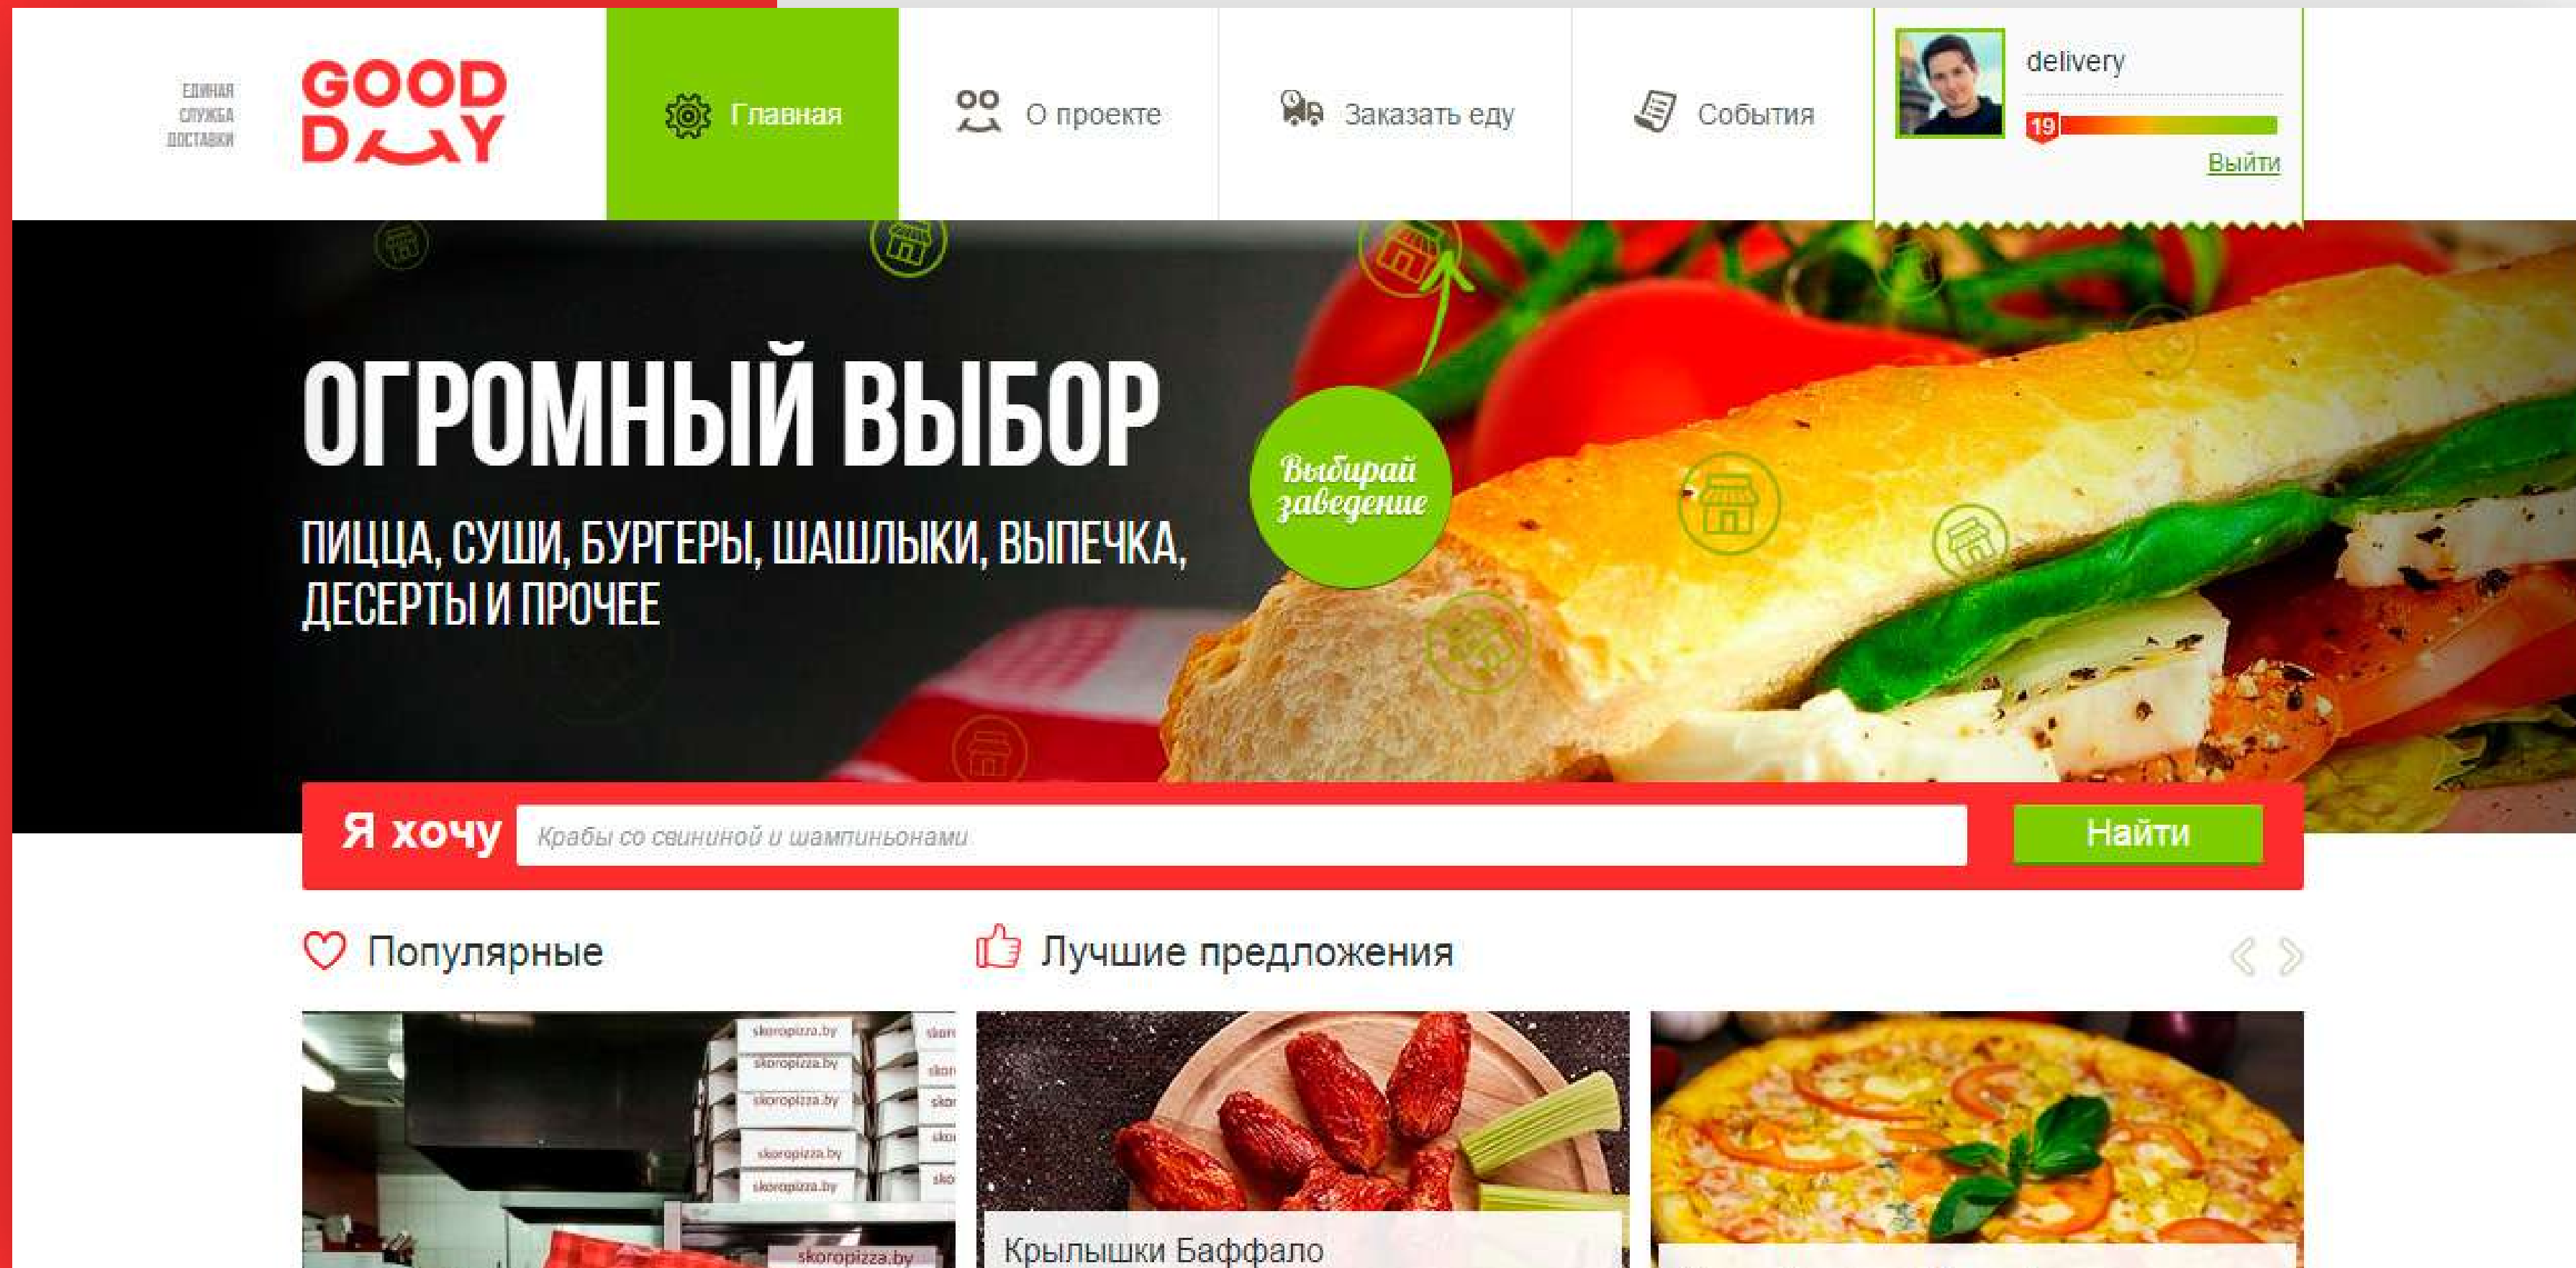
ЕДИНАЯ СЛУЖБА ДОСТАВКИ

GOOD DAY

Главная

О проекте

Заказать еду

События

delivery

19

Выйти

ОГРОМНЫЙ ВЫБОР

ПИЦЦА, СУШИ, БУРГЕРЫ, ШАШЛЫКИ, ВЫПЕЧКА, ДЕСЕРТЫ И ПРОЧЕЕ

Выбирай заведение

Я хочу

Крабы со свининой и шампиньонами

Найти

Популярные

Лучшие предложения

skoropizza.by
skoropizza.by
skoropizza.by
skoropizza.by
skoropizza.by
skoropizza.by

Крылышки Баффало